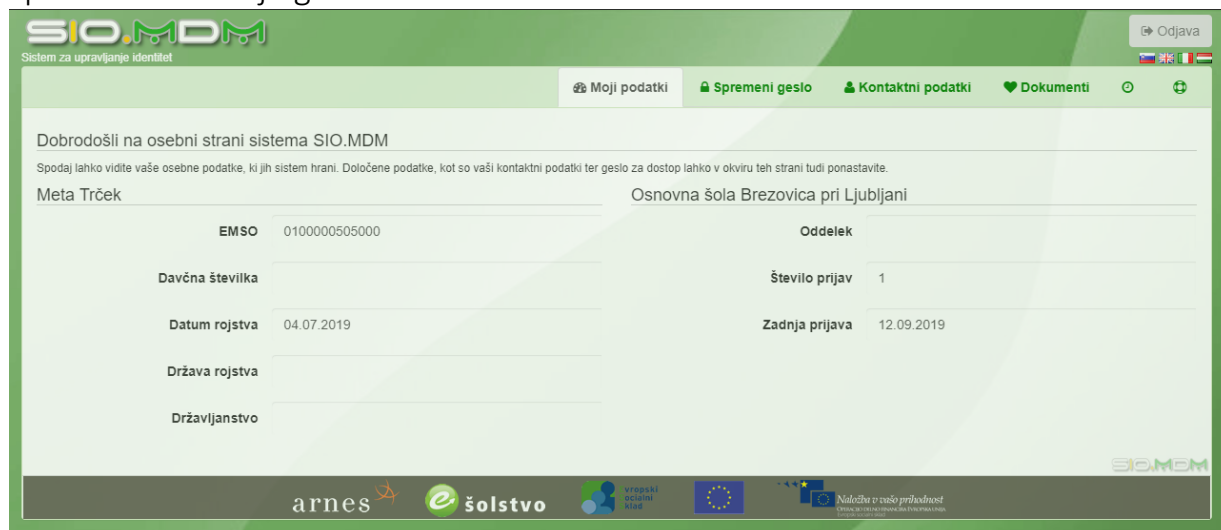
SIO.MDM
Sistem za upravljanje identitet

Odjava

Moji podatki
Spremeni geslo
Kontaktni podatki
Dokumenti

Dobrodošli na osebni strani sistema SIO.MDM

Spodaj lahko vidite vaše osebne podatke, ki jih sistem hrani. Določene podatke, kot so vaši kontaktni podatki ter geslo za dostop lahko v okviru teh strani tudi ponastavite.

Meta Trček

| | |
|---|---|
| EMSO | 0100000505000 |
| Davčna številka | |
| Datum rojstva | 04.07.2019 |
| Država rojstva | |
| Državljanstvo | |

Osnovna šola Brezovica pri Ljubljani

| | |
|---|---|
| Oddelek | |
| Število prijav | 1 |
| Zadnja prijava | 12.09.2019 |

SIO.MDM

arnes
šolstvo
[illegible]vropski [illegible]ocialni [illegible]klad
Naložba v vašo prihodnost
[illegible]